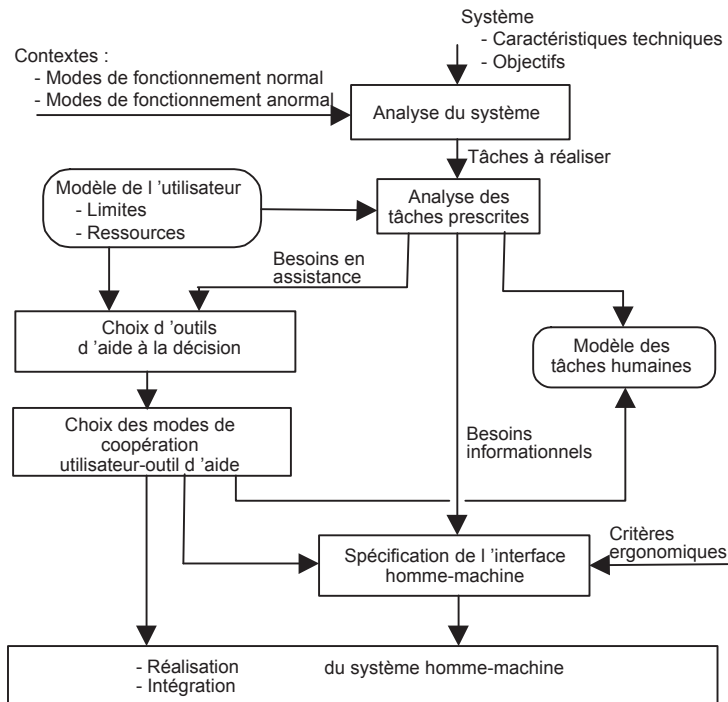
Système
- Caractéristiques techniques
- Objectifs

Contextes :
- Modes de fonctionnement normal
- Modes de fonctionnement anormal

Analyse du système

Tâches à réaliser

Modèle de l 'utilisateur
- Limites
- Ressources

Analyse des tâches prescrites

Besoins en assistance

Choix d 'outils d 'aide à la décision

Modèle des tâches humaines

Choix des modes de coopération utilisateur-outil d 'aide

Besoins informationnels

Critères ergonomiques

Spécification de l 'interface homme-machine

- Réalisation
- Intégration
du système homme-machine